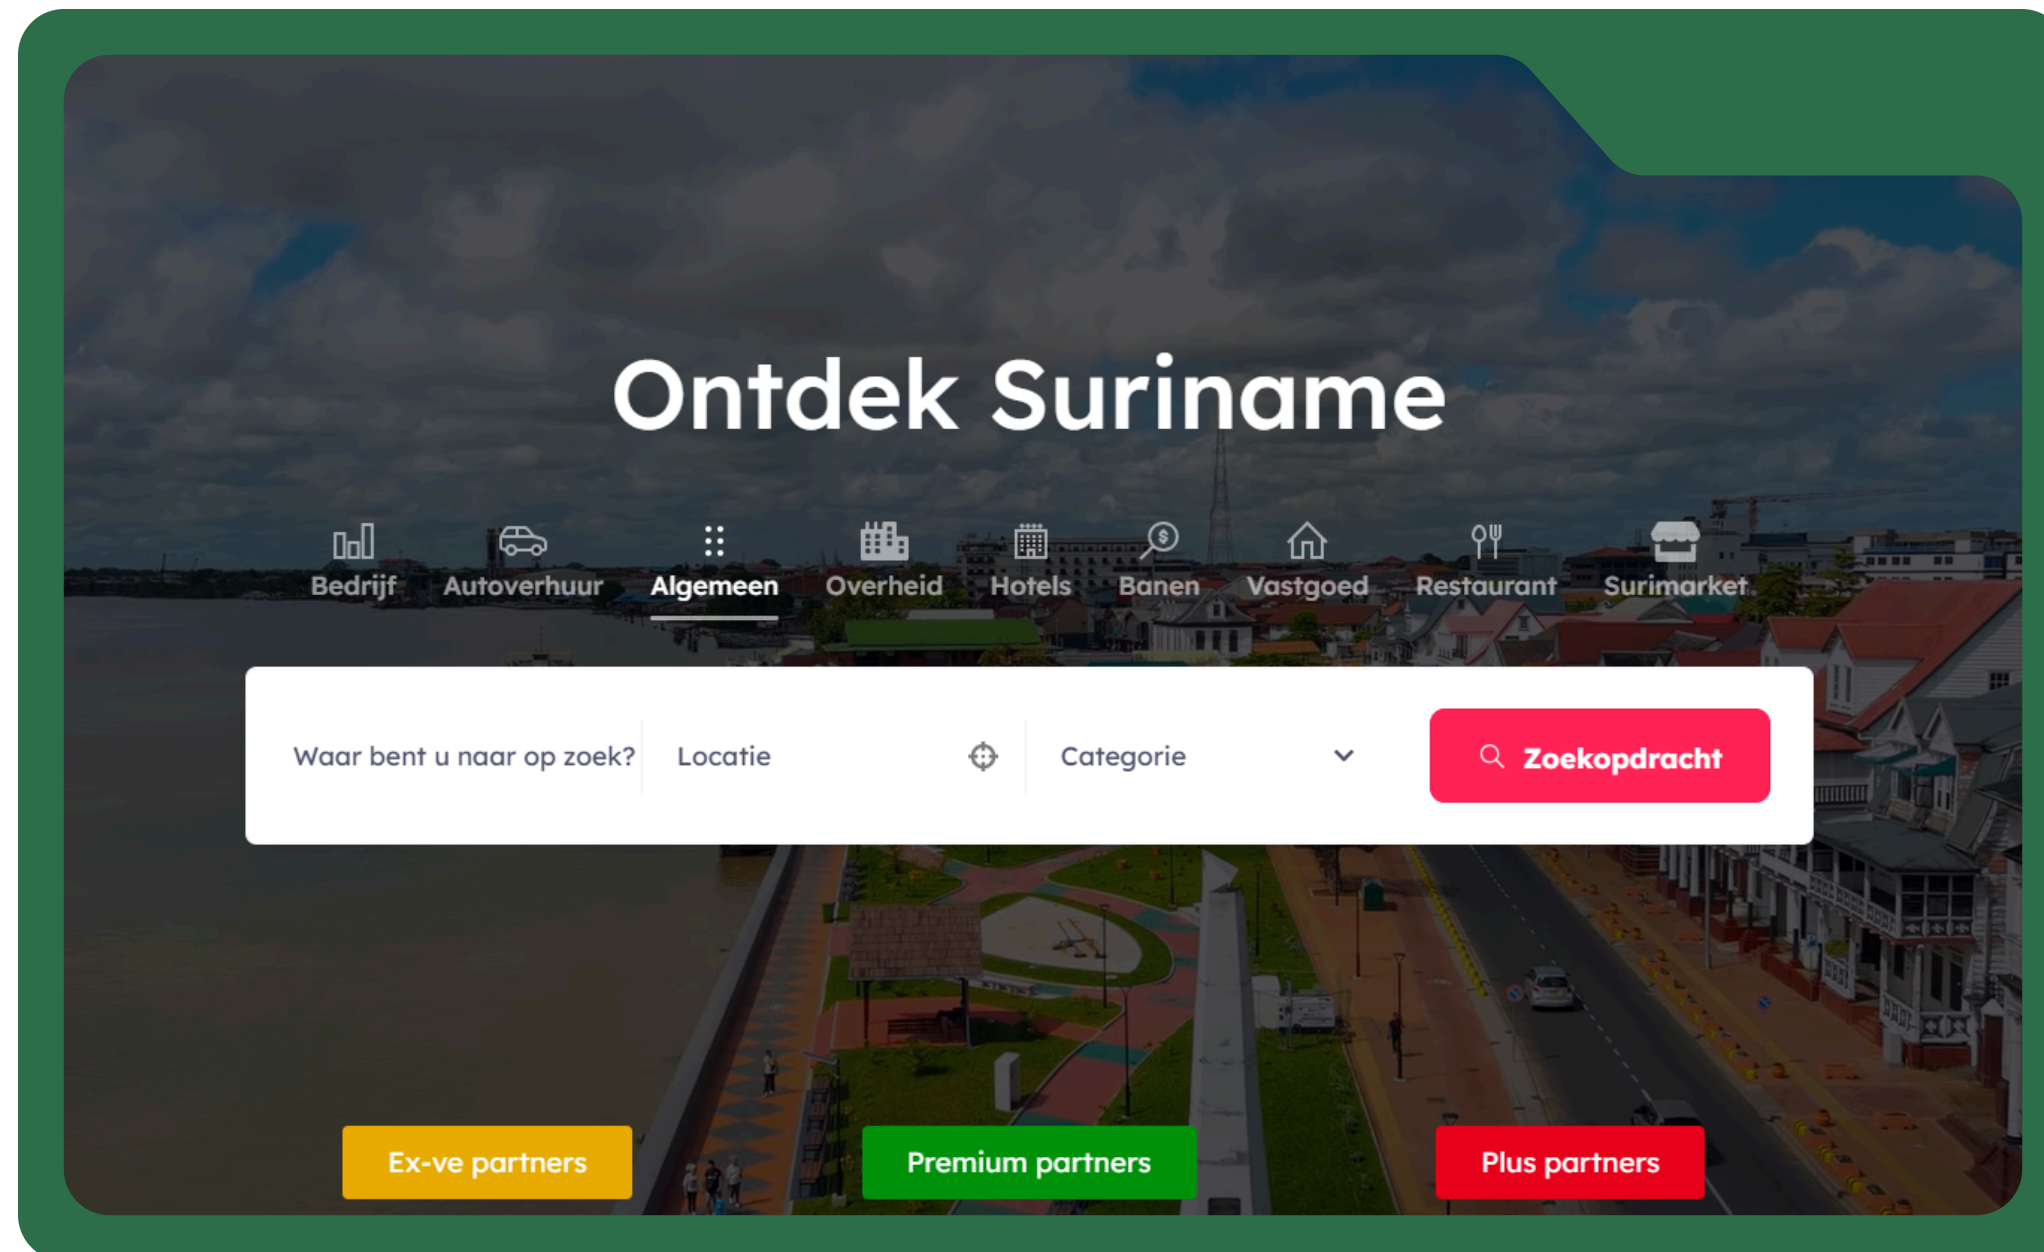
Ontdek Suriname

Bedrijf Autoverhuur Algemeen Overheid Hotels Banen Vastgoed Restaurant Surimarket

Waar bent u naar op zoek? Locatie Categorie Zoekopdracht

Ex-ve partners Premium partners Plus partners